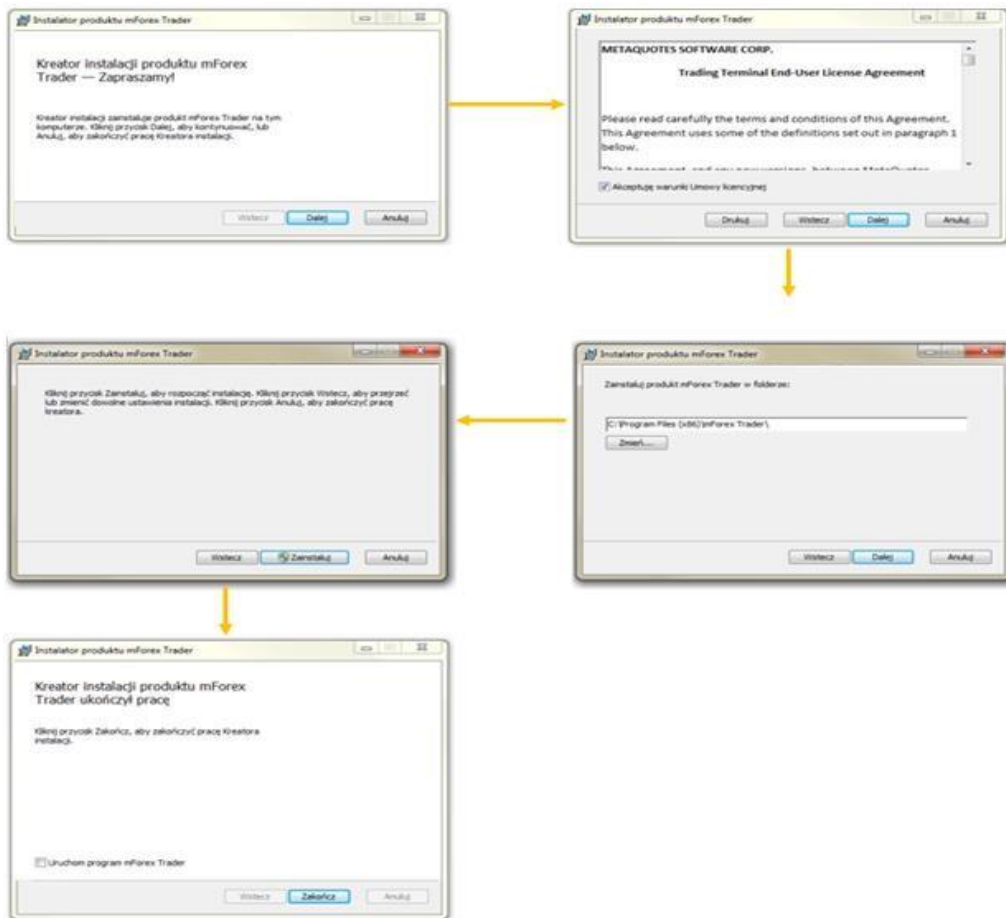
Instalator produktu mForex Trader

Kreator instalacji produktu mForex Trader — Zapraszamy!

Kreator instalacji zainstaluje produkt mForex Trader na tym komputerze. Kliknij przycisk Dalej, aby kontynuować, lub Anuluj, aby zakończyć pracę Kreatora instalacji.

Wstecz Dalej Anuluj

Instalator produktu mForex Trader

METAQUOTES SOFTWARE CORP.

Trading Terminal End-User License Agreement

Please read carefully the terms and conditions of this Agreement. This Agreement uses some of the definitions set out in paragraph 1 below.

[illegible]

Akceptuję warunki Umowy licencyjnej

Drukuj Wstecz Dalej Anuluj

Instalator produktu mForex Trader

Zainstaluj produkt mForex Trader w folderze:

C:\Program Files (x86)\mForex Trader\

Zmień...

Wstecz Dalej Anuluj

Instalator produktu mForex Trader

Kliknij przycisk Zainstaluj, aby rozpocząć instalację. Kliknij przycisk Wstecz, aby przejrzeć lub zmienić dowolne ustawienia instalacji. Kliknij przycisk Anuluj, aby zakończyć pracę kreatora.

Wstecz Zainstaluj Anuluj

Instalator produktu mForex Trader

Kreator instalacji produktu mForex Trader ukończył pracę

Kliknij przycisk Zakończ, aby zakończyć pracę Kreatora instalacji.

Uruchom program mForex Trader

Wstecz Zakończ Anuluj